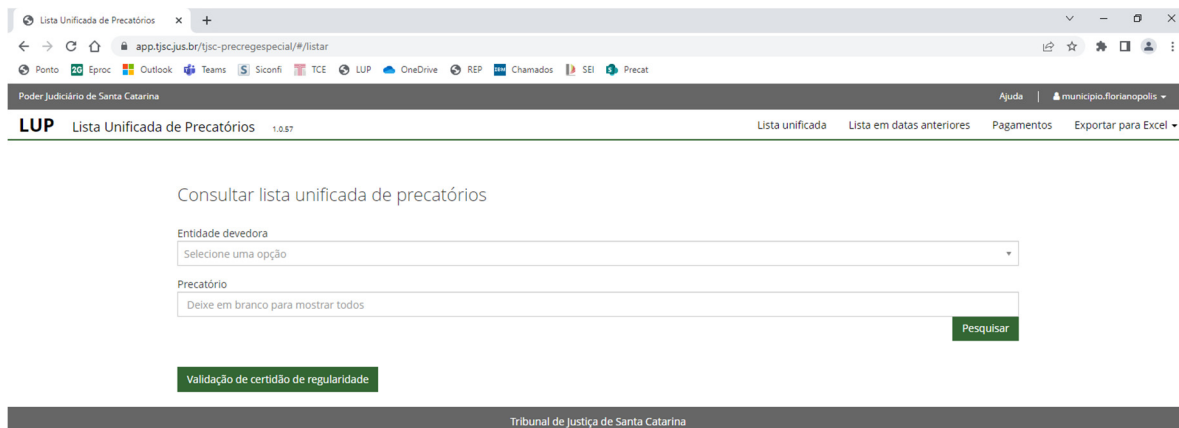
Lista Unificada de Precatórios ×

app.tjsc.jus.br/tjsc-precregespecial/#/listar

Ponto 2G Eproc Outlook Teams S Siconfi TCE LUP OneDrive REP Chamados SEI Precat

Poder Judiciário de Santa Catarina

Ajuda | municipio.florianopolis

LUP Lista Unificada de Precatórios 1.0.57

Lista unificada Lista em datas anteriores Pagamentos Exportar para Excel

Consultar lista unificada de precatórios

Entidade devedora

Selecione uma opção

Precatório

Deixe em branco para mostrar todos

Pesquisar

Validação de certidão de regularidade

Tribunal de Justiça de Santa Catarina